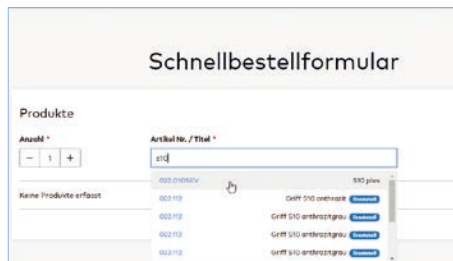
Schnellbestellformular

Produkte

Anzahl *

− 1 +

Artikel Nr. / Titel *

510

Keine Produkte erfasst

003.01050V 510 plus

003.112 Griff 510 anthrazit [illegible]

003.112 Griff 510 anthrazitgrau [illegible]

003.112 Griff 510 anthrazitgrau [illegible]

003.112 Griff 510 anthrazitgrau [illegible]